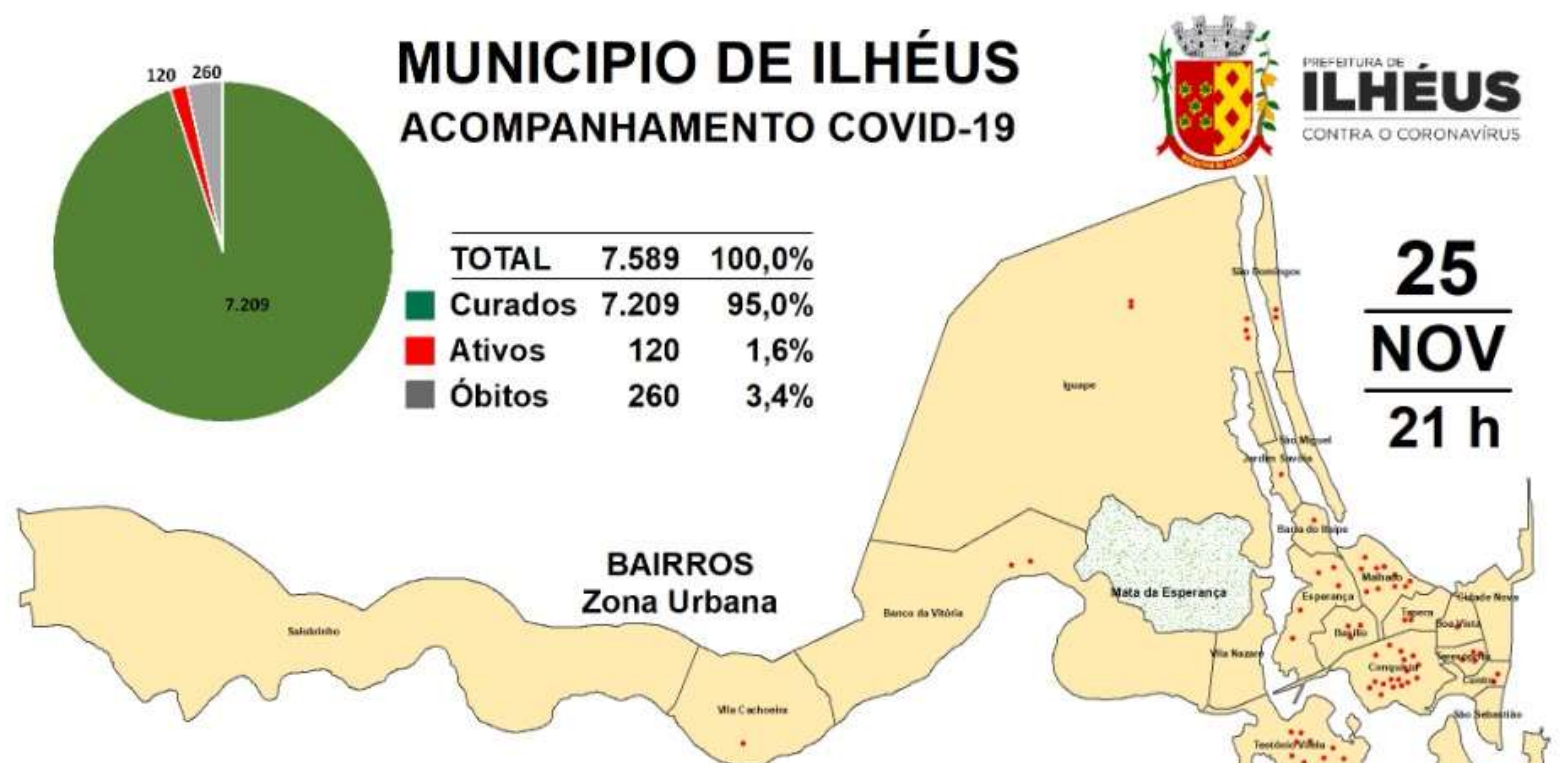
120 260

7.209

MUNICIPIO DE ILHÉUS
ACOMPANHAMENTO COVID-19

PREFEITURA DE
ILHÉUS
CONTRA O CORONAVÍRUS

| TOTAL | 7.589 | 100,0% |
|---|---|---|
| Curados | 7.209 | 95,0% |
| Ativos | 120 | 1,6% |
| Óbitos | 260 | 3,4% |

25
NOV
21 h

BAIRROS
Zona Urbana

São Domingos
Iguape
São Miguel
Jardim Savóia
Baixa do Ilhéus
Mata da Esperança
Malhado
Esperança
Cidade Nova
Banco da Vitória
Salobrinho
Teresópolis
Basílio
Boa Vista
Vila Nazaré
Conquista
Centro
Vila Cachoeira
São Sebastião
Teotônio Vilela